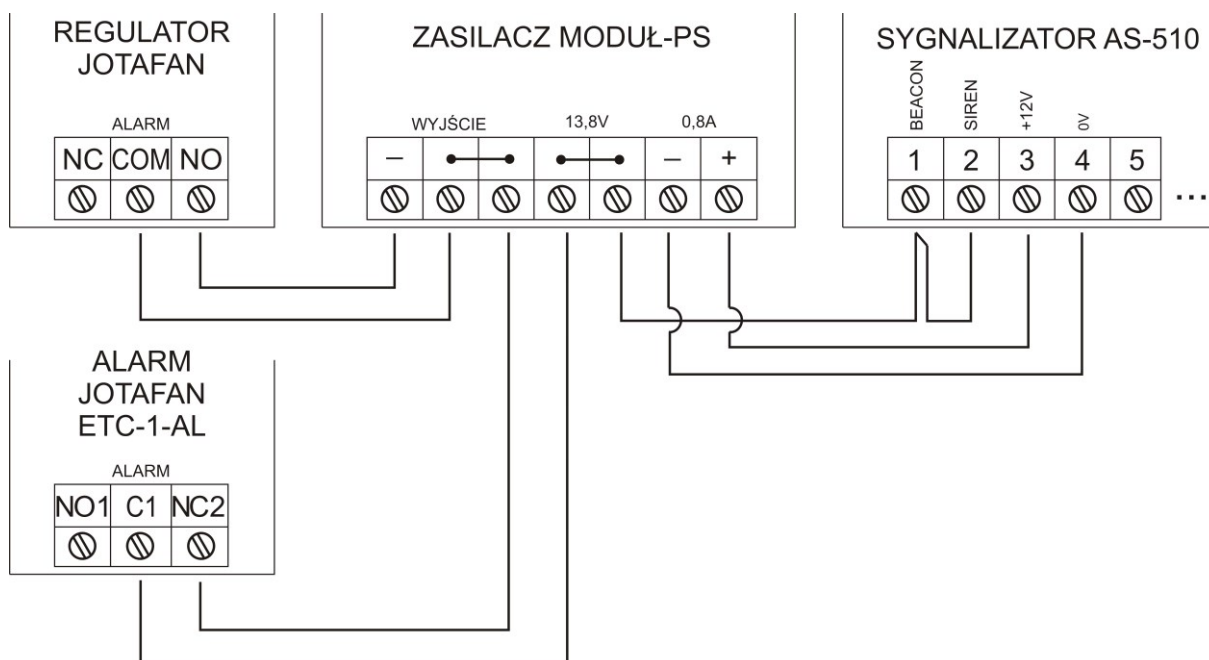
REGULATOR
JOTAFAN

ALARM

| NC | COM | NO |
|---|---|---|

ZASILACZ MODUŁ-PS

WYJŚCIE 13,8V 0,8A

| – | | | | | – | + |
|---|---|---|---|---|---|---|

SYGNALIZATOR AS-510

BEACON SIREN +12V 0V

| 1 | 2 | 3 | 4 | 5 |
|---|---|---|---|---|

...

ALARM
JOTAFAN
ETC-1-AL

ALARM

| NO1 | C1 | NC2 |
|---|---|---|